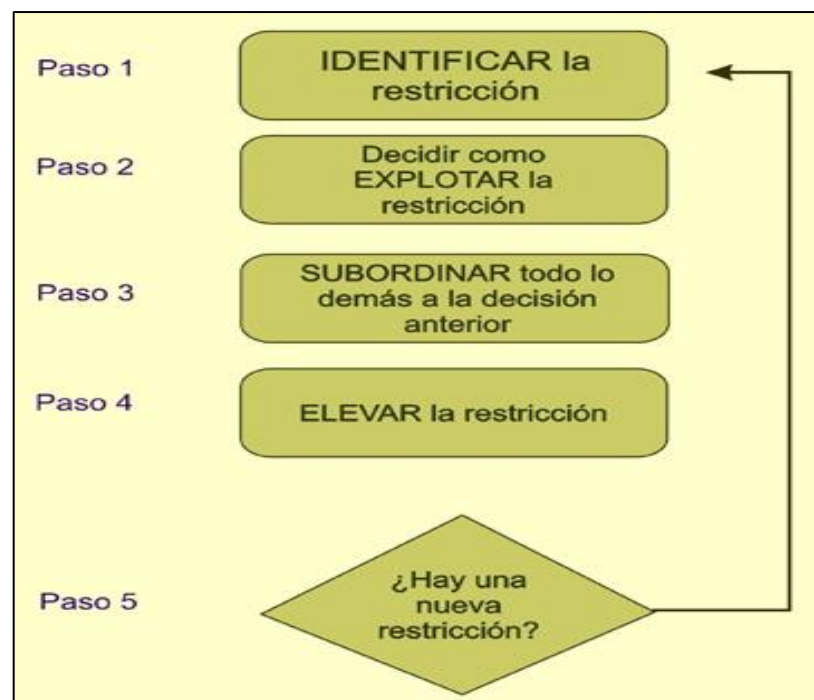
Paso 1
IDENTIFICAR la restricción

Paso 2
Decidir como EXPLOTAR la restricción

Paso 3
SUBORDINAR todo lo demás a la decisión anterior

Paso 4
ELEVAR la restricción

Paso 5
¿Hay una nueva restricción?